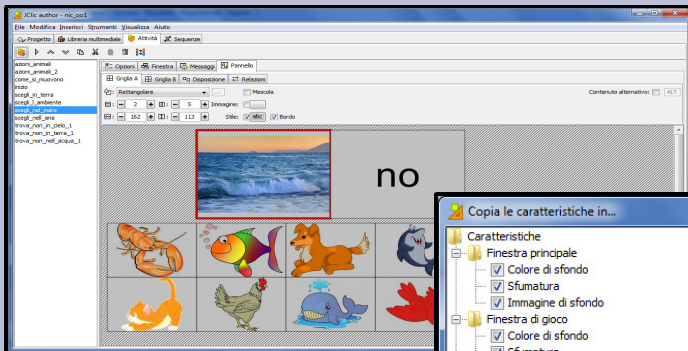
JClic author - nic_oo1

File Modifica Inserisci Strumenti Visualizza Aiuto

Progetto Libreria multimediale Attività Sequenze

azioni_animali
azioni_animali_2
come_si_muovono
inizio
scegli_in_terra
scegli_l_ambiente
scegli_nel_mare
scegli_nell_aria
trova_non_in_cielo_1
trova_non_in_terra_1
trova_non_nell_acqua_1

Opzioni Finestra Messaggi Pannello

Griglia A Griglia B Disposizione Relazioni

Rettangolare

Mescola

Contenuto alternativo: ALT

2 5 Immagine:

162 113 Stile: abc Bordo

no

Copia le caratteristiche in...

Caratteristiche
Finestra principale
Colore di sfondo
Sfumatura
Immagine di sfondo
Finestra di gioco
Colore di sfondo
Sfumatura